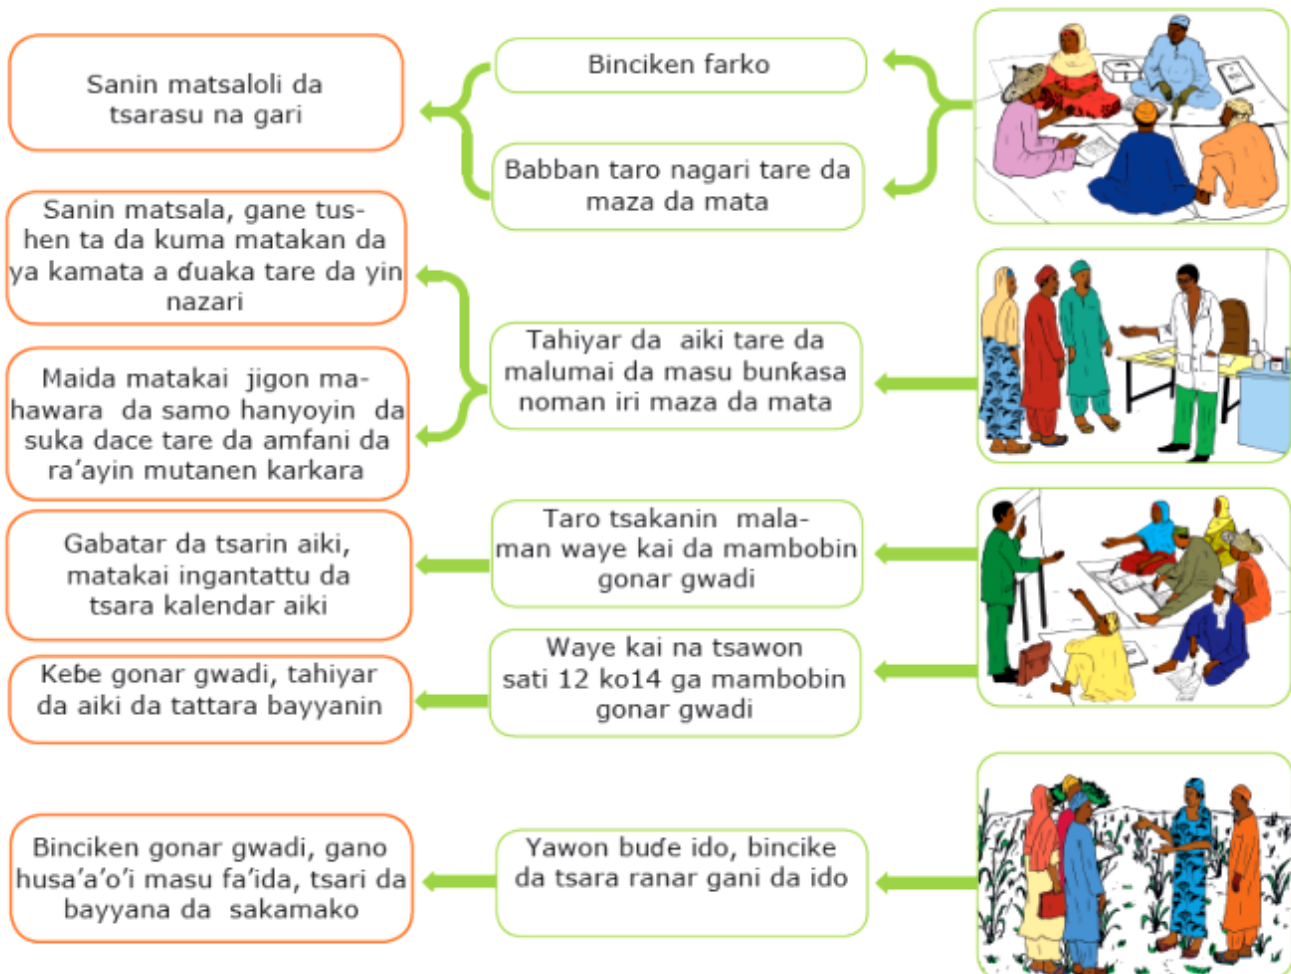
Sanin matsaloli da tsarasu na gari

Binciken farko

Babban taro nagari tare da maza da mata

Sanin matsala, gane tushen ta da kuma matakan da ya kamata a ɗuaka tare da yin nazari

Maida matakai jigon mahawara da samo hanyoyin da suka dace tare da amfani da ra'ayin mutanen karkara

Tahiyar da aiki tare da malumai da masu bunkasa noman iri maza da mata

Gabatar da tsarin aiki, matakai ingantattu da tsara kalendar aiki

Taro tsakanin malaman waye kai da mambobin gonar gwadi

Kebe gonar gwadi, tahiyar da aiki da tattara bayyanin

Waye kai na tsawon sati 12 ko14 ga mambobin gonar gwadi

Binciken gonar gwadi, gano husa'a'o'i masu fa'ida, tsari da bayyana da sakamako

Yawon buɗe ido, bincike da tsara ranar gani da ido